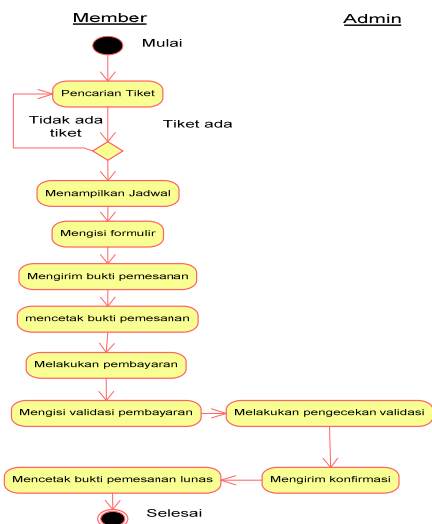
Member

Admin

Mulai

Pencarian Tiket

Tidak ada tiket

Tiket ada

Menampilkan Jadwal

Mengisi formulir

Mengirim bukti pemesanan

mencetak bukti pemesanan

Melakukan pembayaran

Mengisi validasi pembayaran

Melakukan pengecekan validasi

Mengirim konfirmasi

Mencetak bukti pemesanan lunas

Selesai